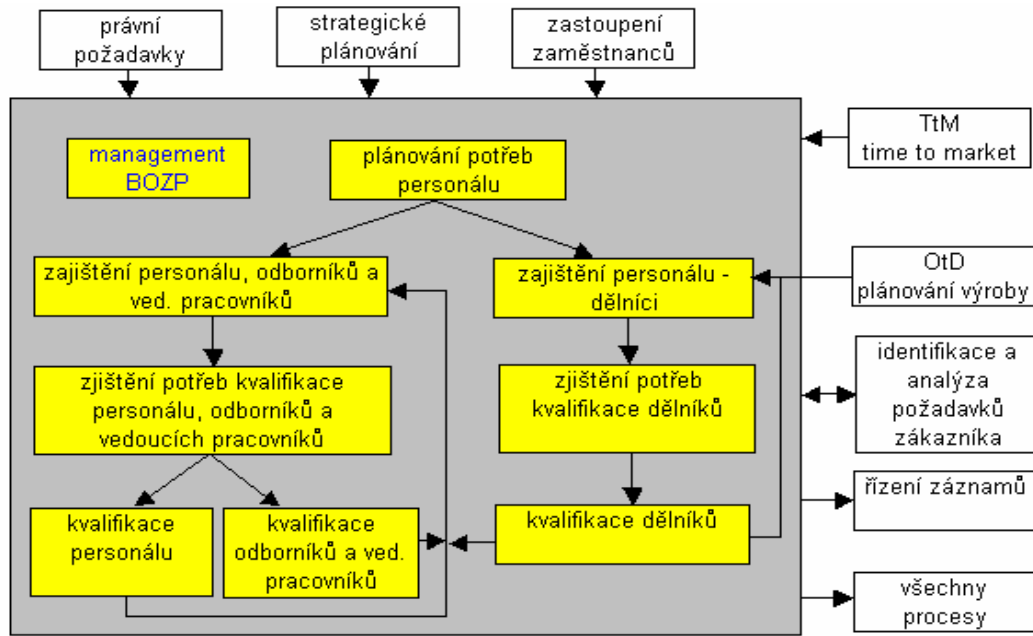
právní požadavky

strategické plánování

zastoupení zaměstnanců

management BOZP

plánování potřeb personálu

TtM time to market

zajištění personálu, odborníků a ved. pracovníků

zajištění personálu - dělníci

OtD plánování výroby

zjištění potřeb kvalifikace personálu, odborníků a vedoucích pracovníků

zjištění potřeb kvalifikace dělníků

identifikace a analýza požadavků zákazníka

řízení záznamů

kvalifikace personálu

kvalifikace odborníků a ved. pracovníků

kvalifikace dělníků

všechny procesy